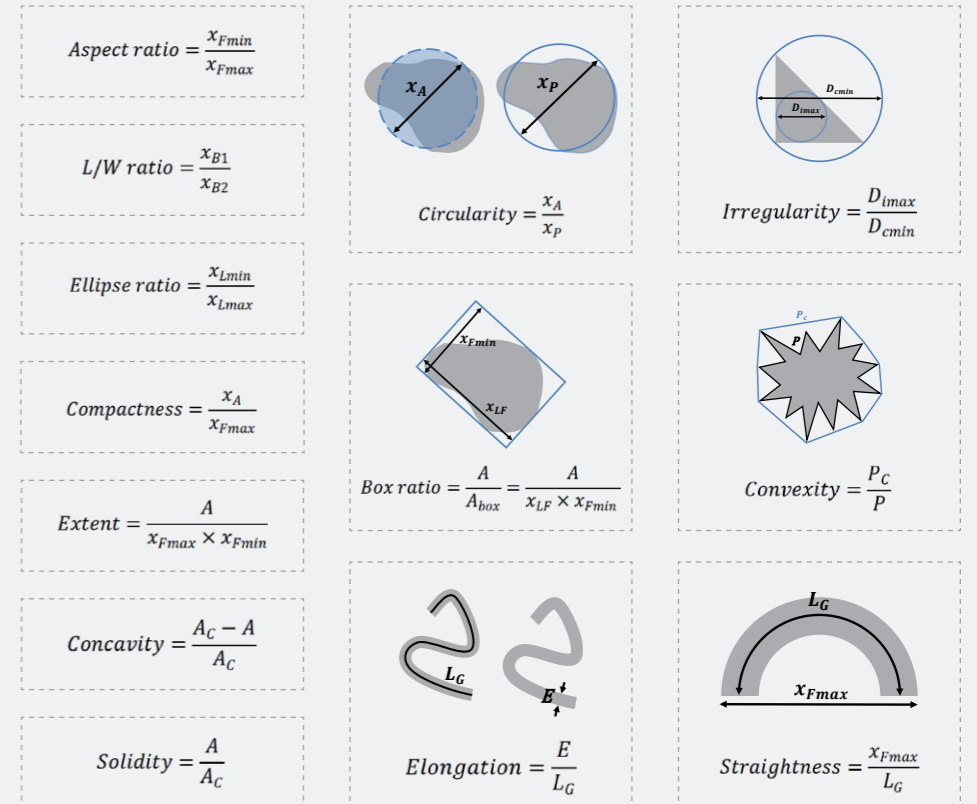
$Aspect\ ratio = \frac{x_{Fmin}}{x_{Fmax}}$

$L/W\ ratio = \frac{x_{B1}}{x_{B2}}$

$Ellipse\ ratio = \frac{x_{Lmin}}{x_{Lmax}}$

$Compactness = \frac{x_A}{x_{Fmax}}$

$Extent = \frac{A}{x_{Fmax} \times x_{Fmin}}$

$Concavity = \frac{A_C - A}{A_C}$

$Solidity = \frac{A}{A_C}$

$x_A$ $x_P$

$Circularity = \frac{x_A}{x_P}$

$x_{Fmin}$ $x_{LF}$

$Box\ ratio = \frac{A}{A_{box}} = \frac{A}{x_{LF} \times x_{Fmin}}$

$L_G$ $E$

$Elongation = \frac{E}{L_G}$

$D_{cmin}$ $D_{imax}$

$Irregularity = \frac{D_{imax}}{D_{cmin}}$

$P_c$ $P$

$Convexity = \frac{P_C}{P}$

$L_G$ $x_{Fmax}$

$Straightness = \frac{x_{Fmax}}{L_G}$